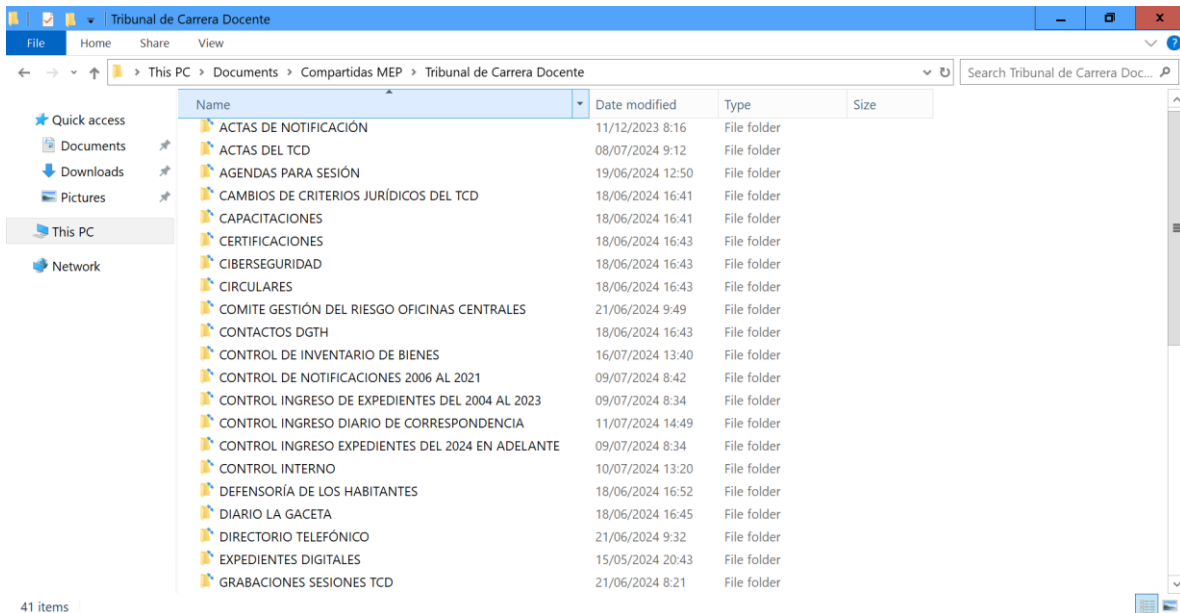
Tribunal de Carrera Docente

File Home Share View

← → ↑ > This PC > Documents > Compartidas MEP > Tribunal de Carrera Docente

Search Tribunal de Carrera Doc...

Quick access
Documents
Downloads
Pictures
This PC
Network

| Name | Date modified | Type | Size |
|---|---|---|---|
| ACTAS DE NOTIFICACIÓN | 11/12/2023 8:16 | File folder | |
| ACTAS DEL TCD | 08/07/2024 9:12 | File folder | |
| AGENDAS PARA SESIÓN | 19/06/2024 12:50 | File folder | |
| CAMBIOS DE CRITERIOS JURÍDICOS DEL TCD | 18/06/2024 16:41 | File folder | |
| CAPACITACIONES | 18/06/2024 16:41 | File folder | |
| CERTIFICACIONES | 18/06/2024 16:43 | File folder | |
| CIBERSEGURIDAD | 18/06/2024 16:43 | File folder | |
| CIRCULARES | 18/06/2024 16:43 | File folder | |
| COMITE GESTIÓN DEL RIESGO OFICINAS CENTRALES | 21/06/2024 9:49 | File folder | |
| CONTACTOS DGTH | 18/06/2024 16:43 | File folder | |
| CONTROL DE INVENTARIO DE BIENES | 16/07/2024 13:40 | File folder | |
| CONTROL DE NOTIFICACIONES 2006 AL 2021 | 09/07/2024 8:42 | File folder | |
| CONTROL INGRESO DE EXPEDIENTES DEL 2004 AL 2023 | 09/07/2024 8:34 | File folder | |
| CONTROL INGRESO DIARIO DE CORRESPONDENCIA | 11/07/2024 14:49 | File folder | |
| CONTROL INGRESO EXPEDIENTES DEL 2024 EN ADELANTE | 09/07/2024 8:34 | File folder | |
| CONTROL INTERNO | 10/07/2024 13:20 | File folder | |
| DEFENSORÍA DE LOS HABITANTES | 18/06/2024 16:52 | File folder | |
| DIARIO LA GACETA | 18/06/2024 16:45 | File folder | |
| DIRECTORIO TELEFÓNICO | 21/06/2024 9:32 | File folder | |
| EXPEDIENTES DIGITALES | 15/05/2024 20:43 | File folder | |
| GRABACIONES SESIONES TCD | 21/06/2024 8:21 | File folder | |

41 items